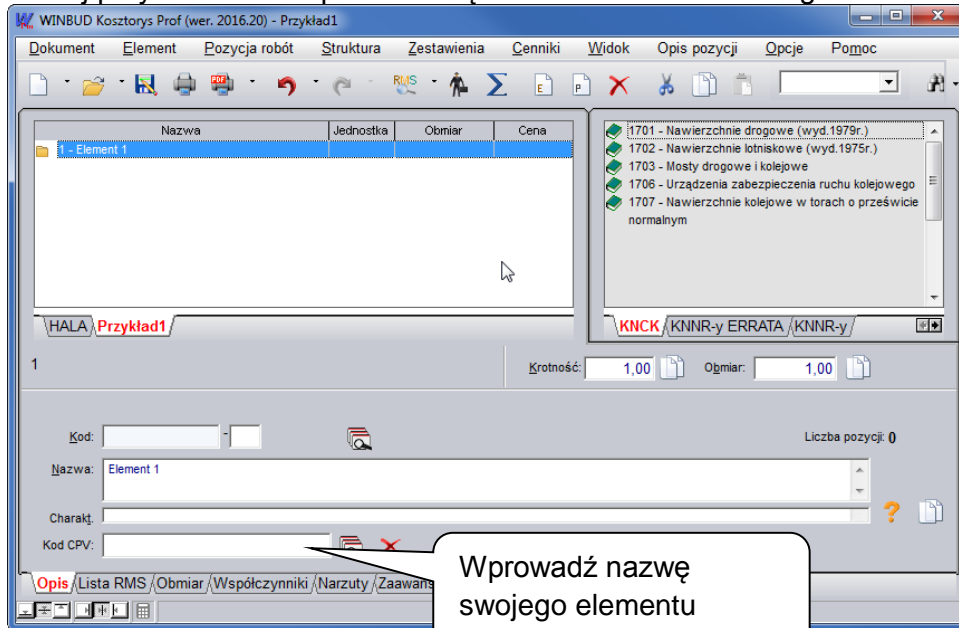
WINBUD Kosztorys Prof (wer. 2016.20) - Przykład1

Dokument Element Pozycja robót Struktura Zestawienia Cenniki Widok Opis pozycji Opcje Pomoc

| Nazwa | Jednostka | Obmiar | Cena |
|---|---|---|---|
| 1 - Element 1 | | | |

HALA Przykład1

1701 - Nawierzchnie drogowe (wyd.1979r.)
1702 - Nawierzchnie lotniskowe (wyd.1975r.)
1703 - Mosty drogowe i kolejowe
1706 - Urządzenia zabezpieczenia ruchu kolejowego
1707 - Nawierzchnie kolejowe w torach o prześwicie normalnym

KNCK KNNR-y ERRATA KNNR-y

1

Krotność: 1,00 Obmiar: 1,00

Kod: -

Liczba pozycji: 0

Nazwa: Element 1

Charakt.

Kod CPV:

Wprowadź nazwę swojego elementu

Opis Lista RMS Obmiar Współczynniki Narzuty Zaawans